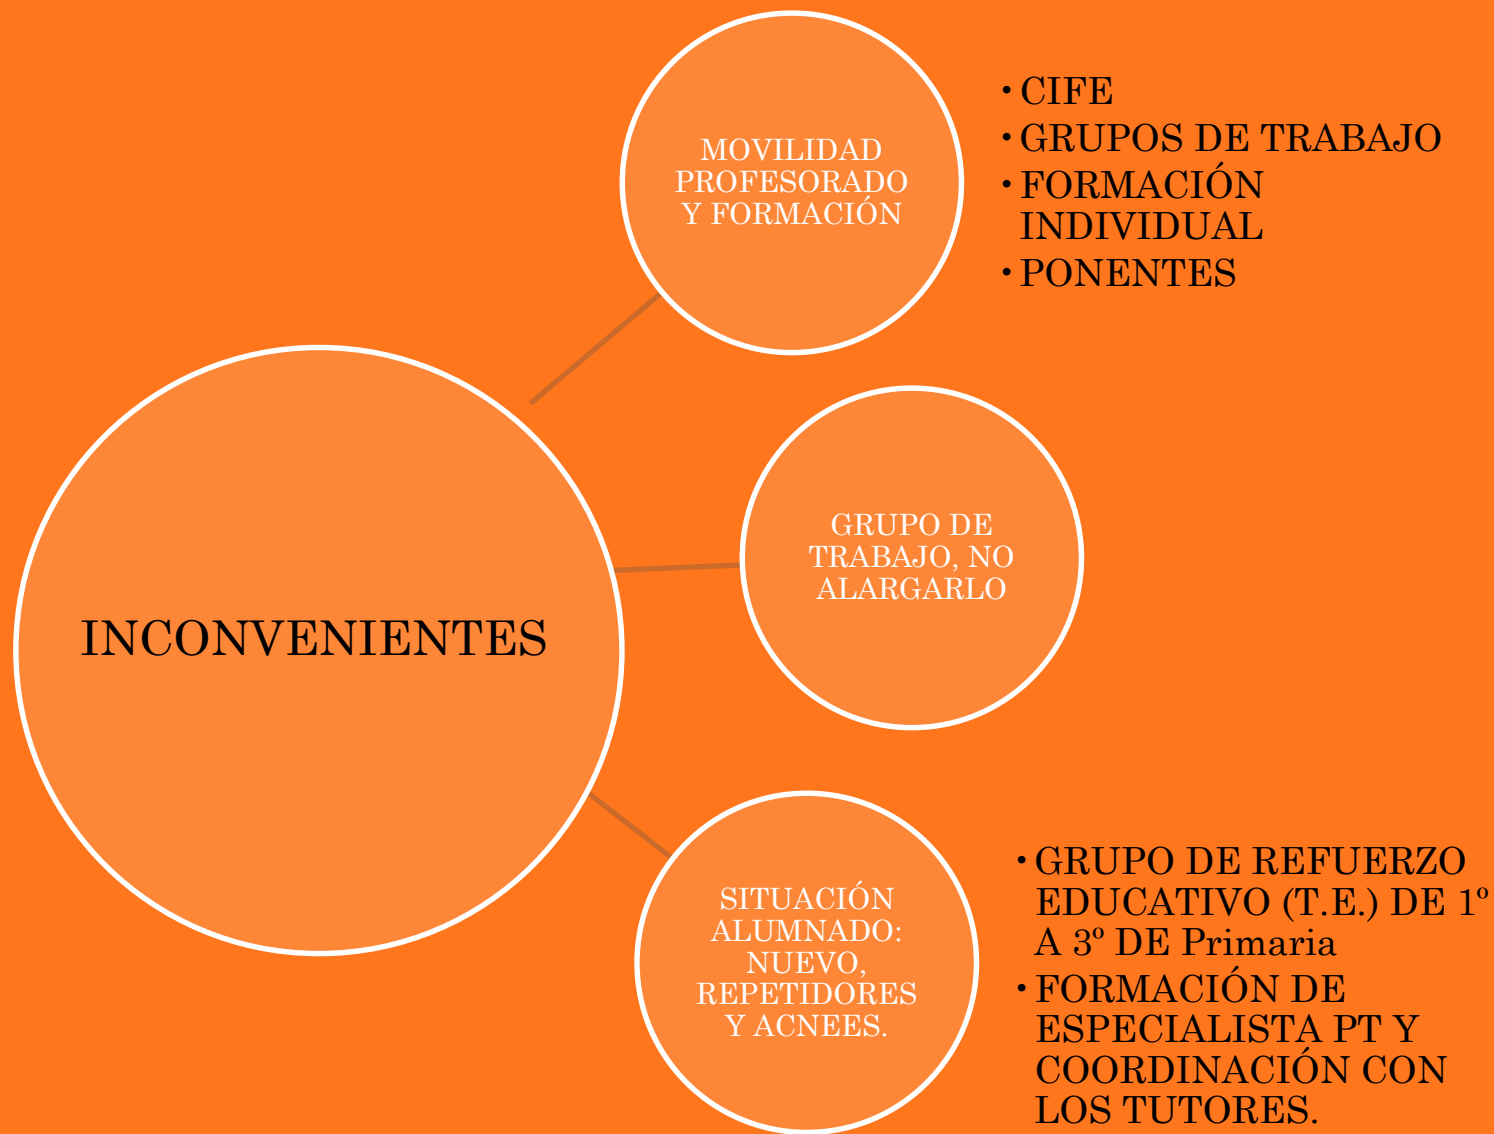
INCONVENIENTES

MOVILIDAD PROFESORADO Y FORMACIÓN

• CIFE
• GRUPOS DE TRABAJO
• FORMACIÓN INDIVIDUAL
• PONENTES

GRUPO DE TRABAJO, NO ALARGARLO

SITUACIÓN ALUMNADO: NUEVO, REPETIDORES Y ACNEES.

• GRUPO DE REFUERZO EDUCATIVO (T.E.) DE 1º A 3º DE Primaria
• FORMACIÓN DE ESPECIALISTA PT Y COORDINACIÓN CON LOS TUTORES.